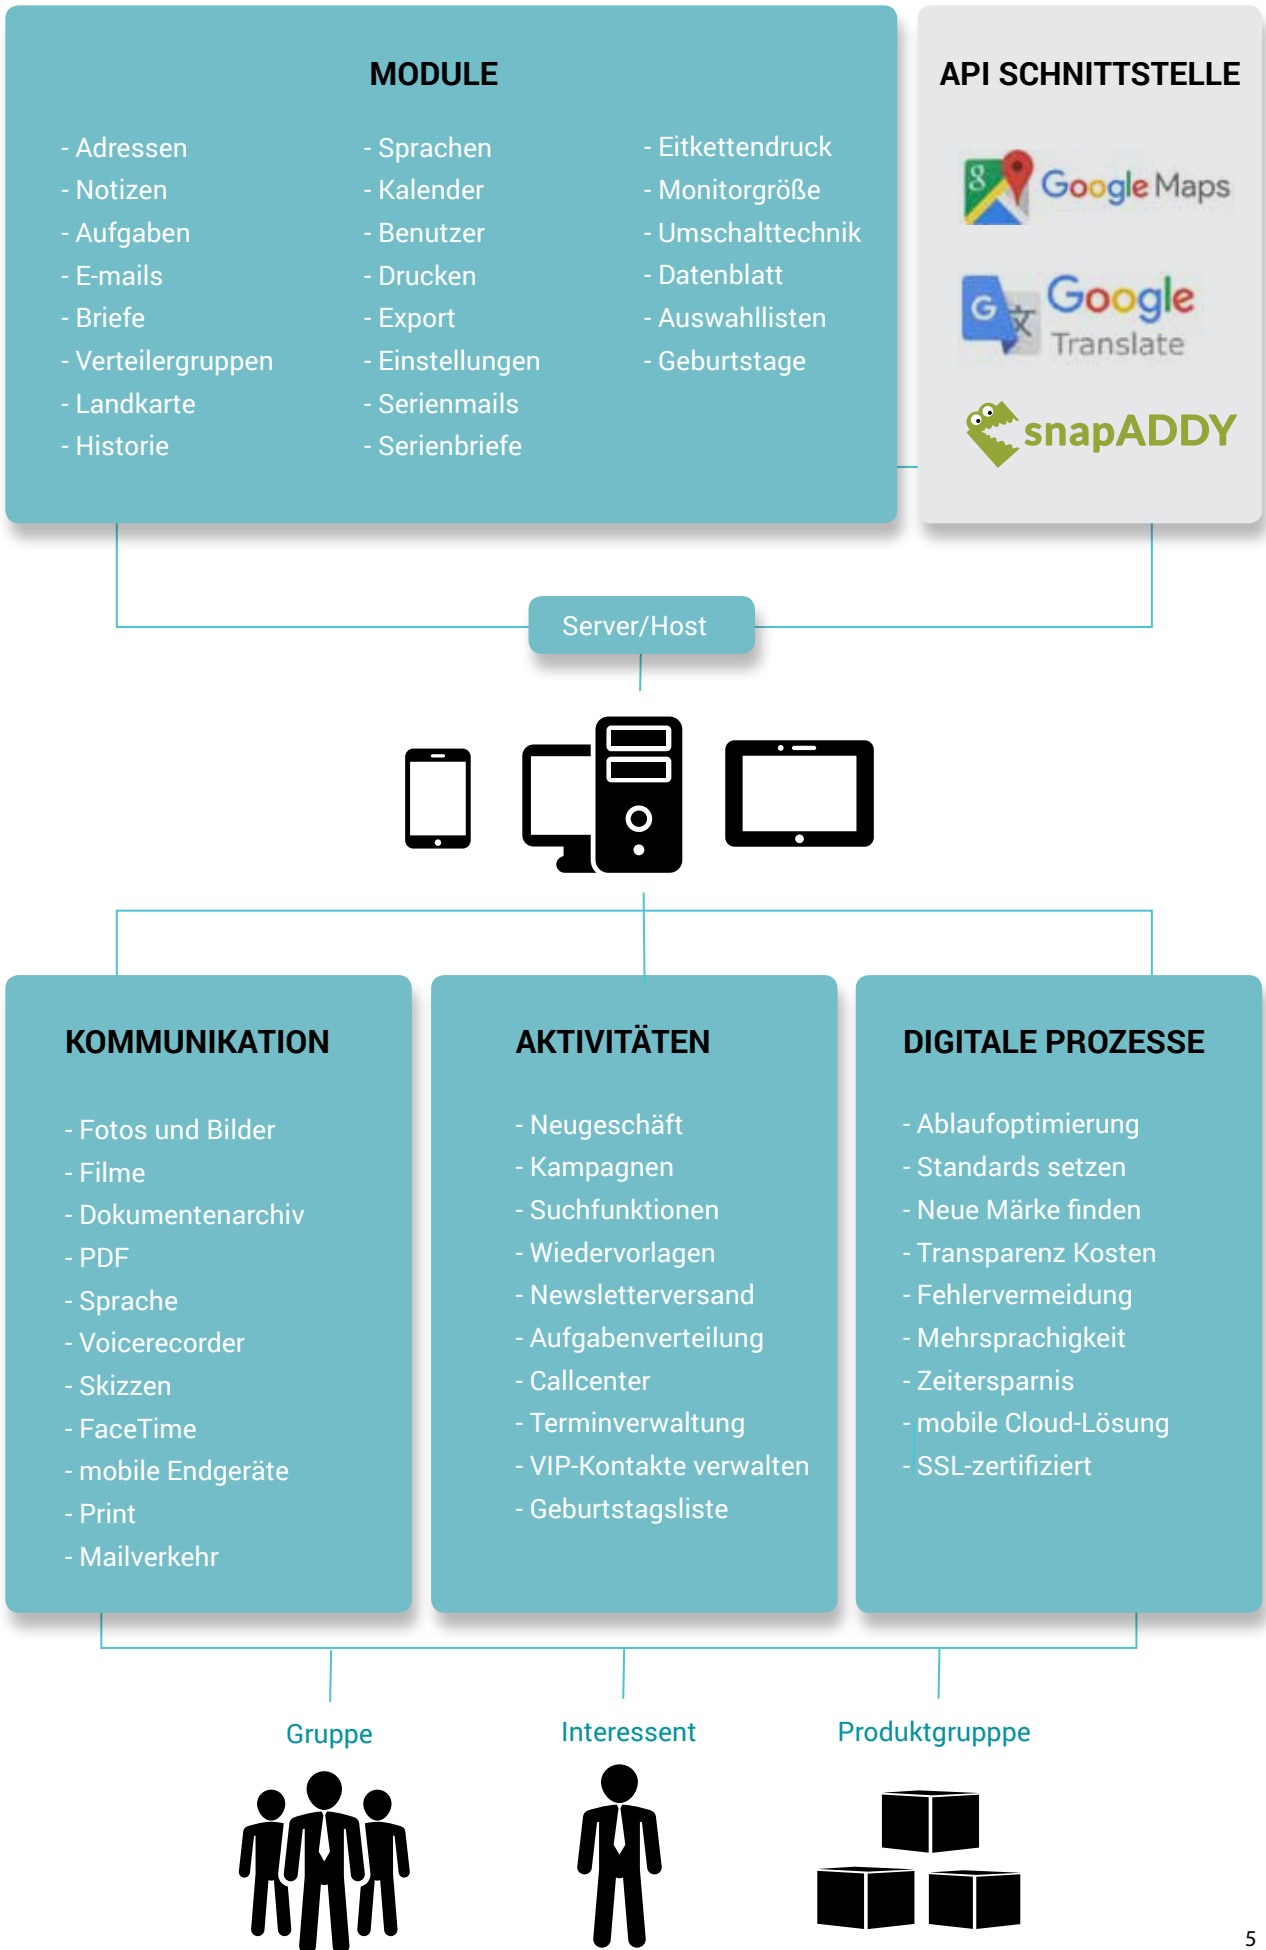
MODULE

- Adressen
- Notizen
- Aufgaben
- E-mails
- Briefe
- Verteilergruppen
- Landkarte
- Historie

- Sprachen
- Kalender
- Benutzer
- Drucken
- Export
- Einstellungen
- Serienmails
- Serienbriefe

- Eitkettendruck
- Monitorgröße
- Umschalttechnik
- Datenblatt
- Auswahllisten
- Geburtstage

API SCHNITTSTELLE

Google Maps

Google Translate

snapADDY

Server/Host

KOMMUNIKATION

- Fotos und Bilder
- Filme
- Dokumentenarchiv
- PDF
- Sprache
- Voicerecorder
- Skizzen
- FaceTime
- mobile Endgeräte
- Print
- Mailverkehr

AKTIVITÄTEN

- Neugeschäft
- Kampagnen
- Suchfunktionen
- Wiedervorlagen
- Newsletterversand
- Aufgabenverteilung
- Callcenter
- Terminverwaltung
- VIP-Kontakte verwalten
- Geburtstagsliste

DIGITALE PROZESSE

- Ablaufoptimierung
- Standards setzen
- Neue Märke finden
- Transparenz Kosten
- Fehlervermeidung
- Mehrsprachigkeit
- Zeitersparnis
- mobile Cloud-Lösung
- SSL-zertifiziert

Gruppe

Interessent

Produktgrupppe

5